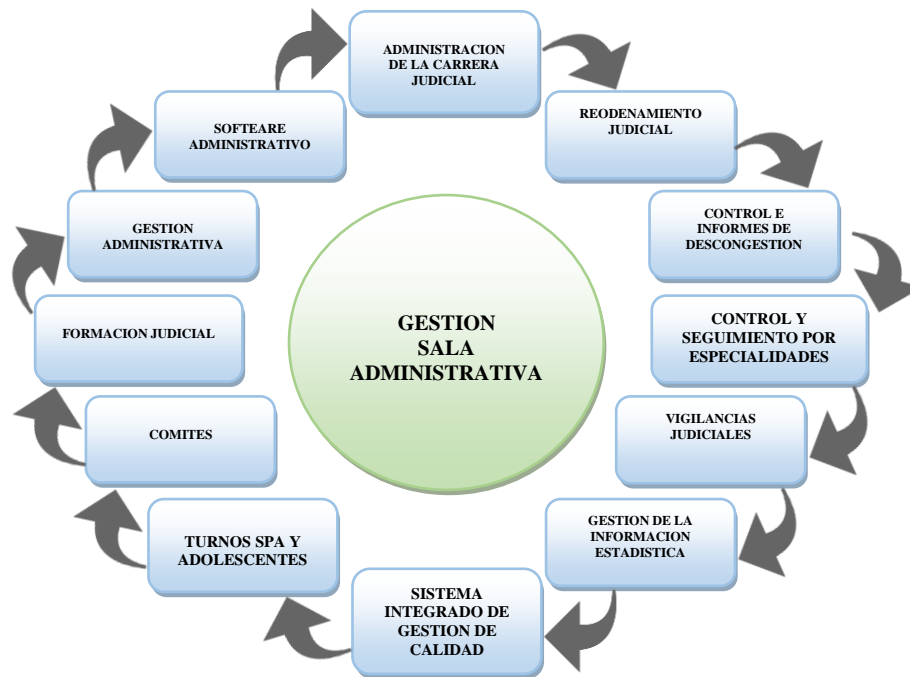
ADMINISTRACION DE LA CARRERA JUDICIAL

REODENAMIENTO JUDICIAL

CONTROL E INFORMES DE DESCONGESTION

CONTROL Y SEGUIMIENTO POR ESPECIALIDADES

VIGILANCIAS JUDICIALES

GESTION DE LA INFORMACION ESTADISTICA

SISTEMA INTEGRADO DE GESTION DE CALIDAD

TURNOS SPA Y ADOLESCENTES

COMITES

FORMACION JUDICIAL

GESTION ADMINISTRATIVA

SOFTEARE ADMINISTRATIVO

GESTION SALA ADMINISTRATIVA